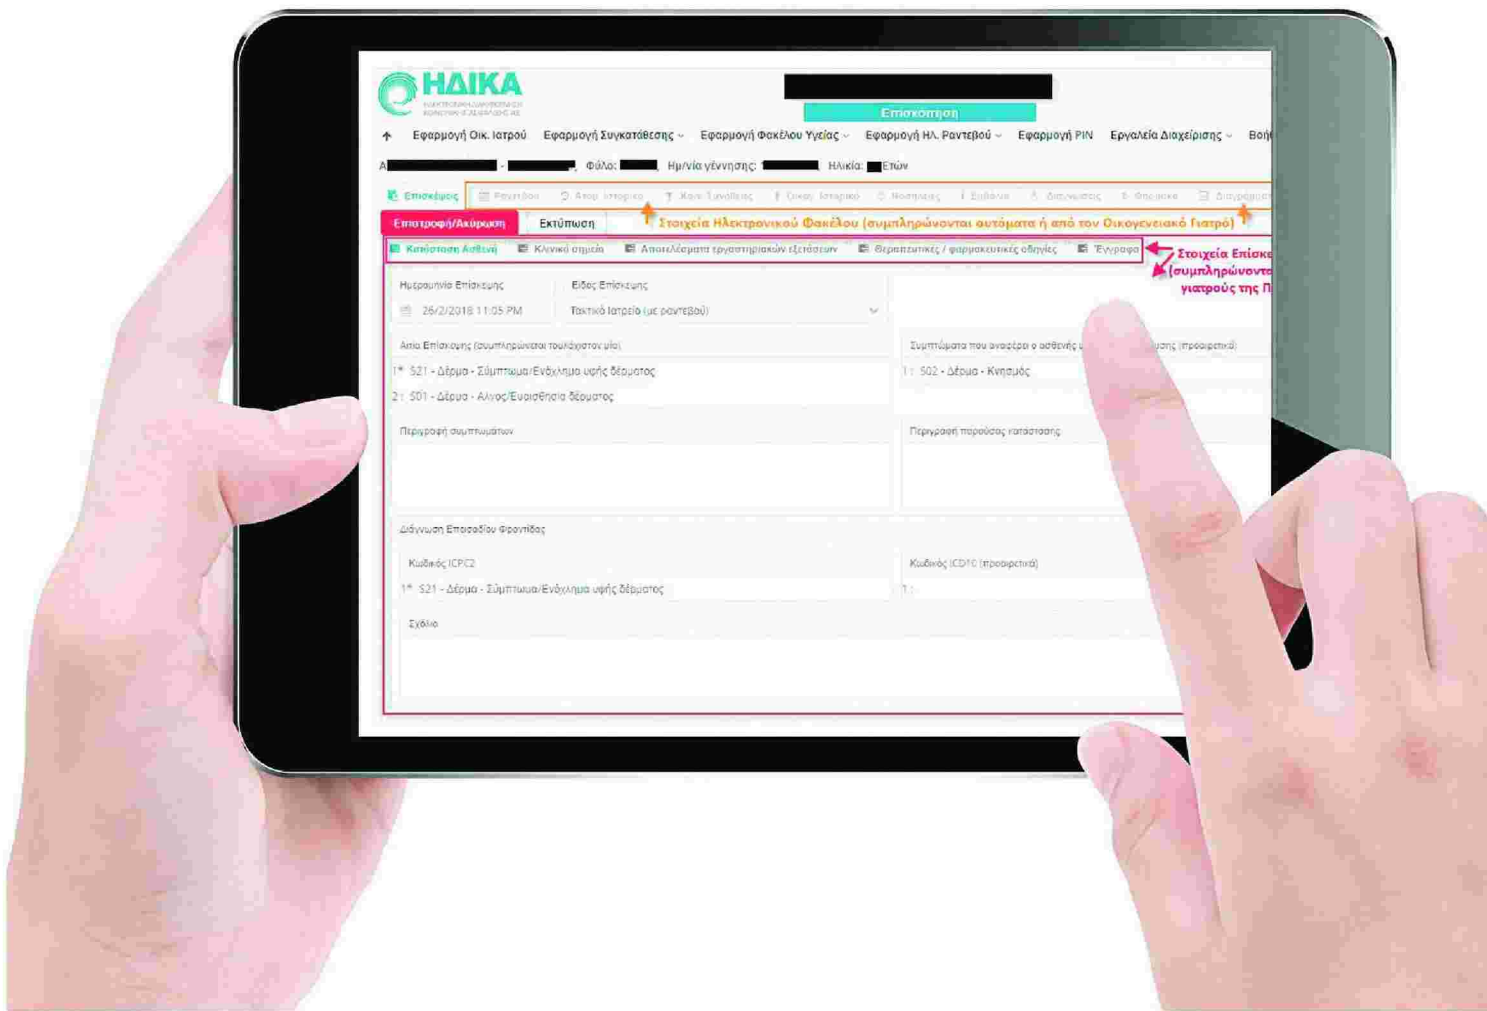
ΗΔΙΚΑ
ΗΛΕΚΤΡΟΝΙΚΗ ΔΙΑΚΥΒΕΡΝΗΣΗ ΚΟΙΝΩΝΙΚΗΣ ΑΣΦΑΛΙΣΗΣ ΑΕ

Επισκόπηση

Εφαρμογή Οικ. Ιατρού Εφαρμογή Συγκατάθεσης Εφαρμογή Φακέλου Υγείας Εφαρμογή Ηλ. Ραντεβού Εφαρμογή PIN Εργαλεία Διαχείρισης Βοή

Α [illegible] Φύλο: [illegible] Ημ/νία γέννησης: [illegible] Ηλικία: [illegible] Ετών

Επισκέψεις Ραντεβού Ατομ. Ιστορικό Κοιν. Συνήθειες Οικογ. Ιστορικό Νοσηλείες Εμβόλια Διαγνώσεις Φάρμακα Διαγράμματα

Επιστροφή/Ακύρωση Εκτύπωση Στοιχεία Ηλεκτρονικού Φακέλου (συμπληρώνονται αυτόματα ή από τον Οικογενειακό Γιατρό)

Κατάσταση Ασθενή Κλινικά σημεία Αποτελέσματα εργαστηριακών εξετάσεων Θεραπευτικές / φαρμακευτικές οδηγίες Έγγραφα

Στοιχεία Επίσκε (συμπληρώνοντα γιατρούς της Π

Ημερομηνία Επίσκεψης
26/2/2018 11:05 PM
Είδος Επίσκεψης
Τακτικό Ιατρείο (με ραντεβού)

Αιτία Επίσκεψης (συμπληρώνεται τουλάχιστον μία)
1* S21 - Δέρμα - Σύμπτωμα/Ενόχλημα υφής δέρματος
2: S01 - Δέρμα - Άλγος/Ευαισθησία δέρματος

Συμπτώματα που αναφέρει ο ασθενής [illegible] ψης (προαιρετικά)
1: S02 - Δέρμα - Κνησμός

Περιγραφή συμπτωμάτων
Περιγραφή παρούσας κατάστασης

Διάγνωση Επεισοδίου Φροντίδας
Κωδικός ICPC2
1* S21 - Δέρμα - Σύμπτωμα/Ενόχλημα υφής δέρματος
Κωδικός ICD10 (προαιρετικά)
1:

Σχόλιο